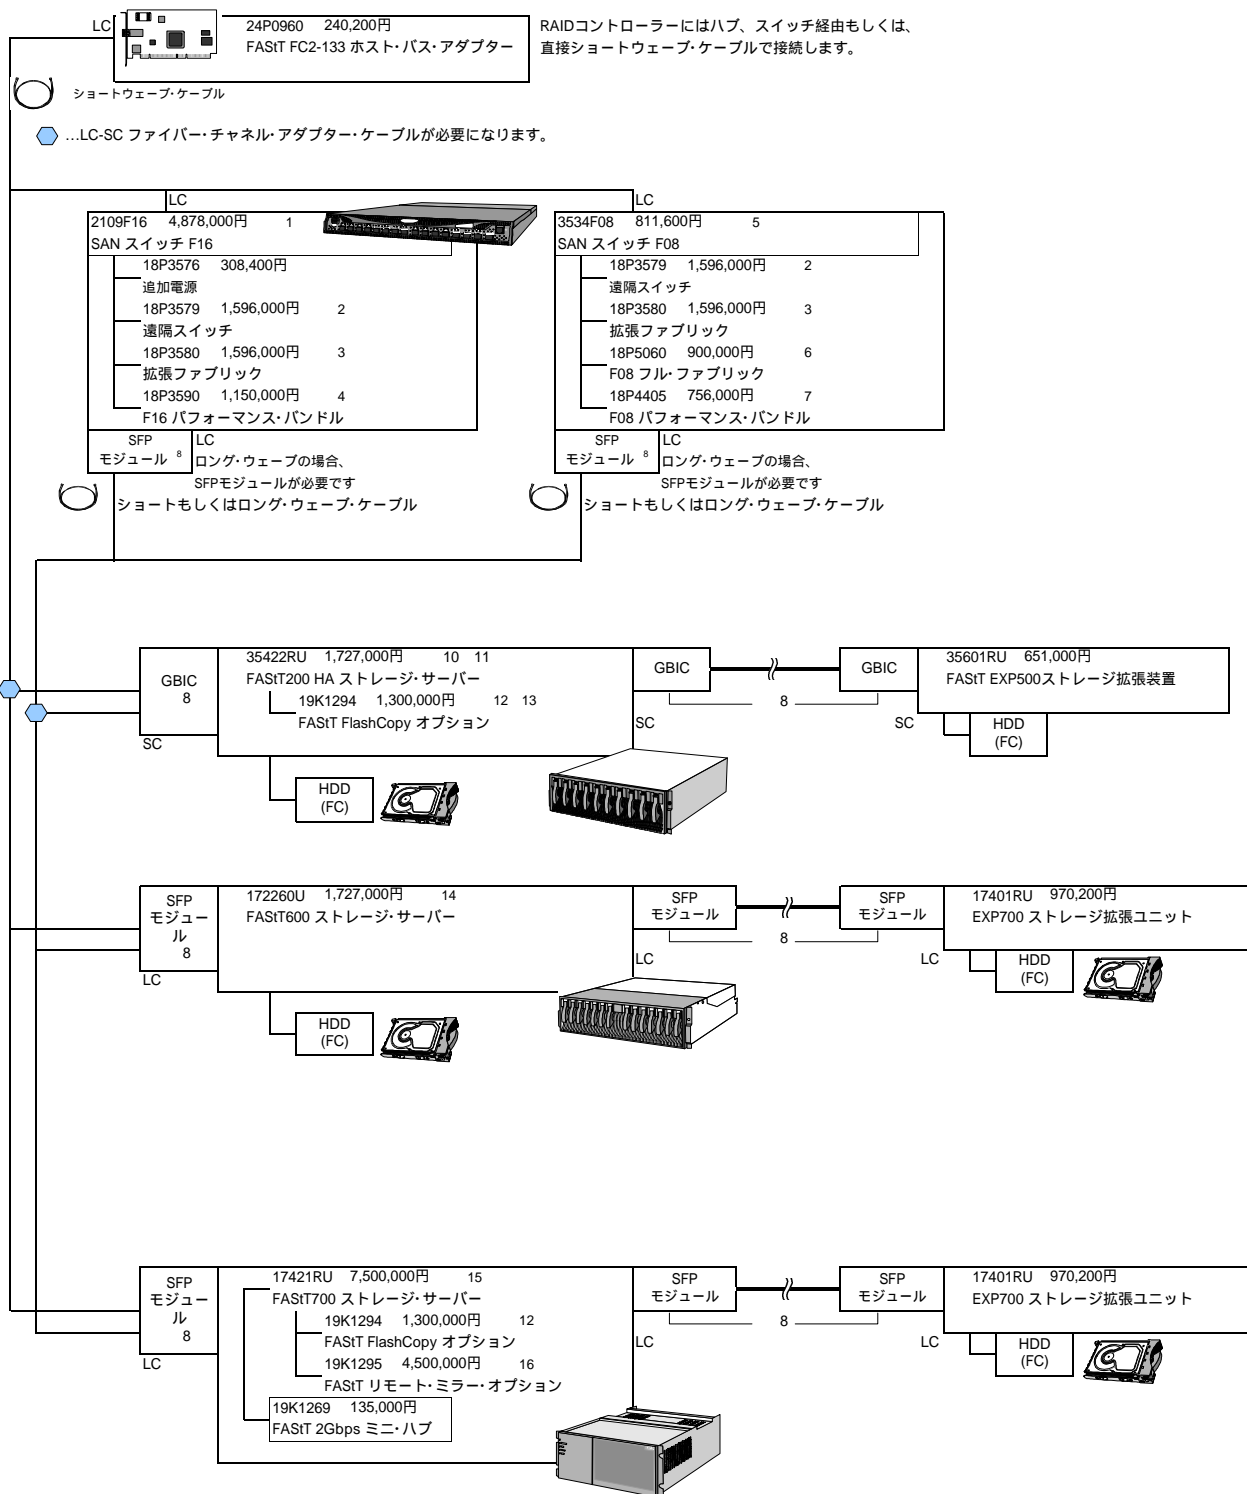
LC 24P0960 240,200円
FAStT FC2-133 ホスト･バス･アダプター

RAIDコントローラーにはハブ、スイッチ経由もしくは、直接ショートウェーブ･ケーブルで接続します。

ショートウェーブ･ケーブル

…LC-SC ファイバー･チャネル･アダプター･ケーブルが必要になります。

LC
2109F16 4,878,000円 1
SAN スイッチ F16
18P3576 308,400円
追加電源
18P3579 1,596,000円 2
遠隔スイッチ
18P3580 1,596,000円 3
拡張ファブリック
18P3590 1,150,000円 4
F16 パフォーマンス･バンドル
SFP モジュール 8
LC
ロング･ウェーブの場合、SFPモジュールが必要です
ショートもしくはロング･ウェーブ･ケーブル

LC
3534F08 811,600円 5
SAN スイッチ F08
18P3579 1,596,000円 2
遠隔スイッチ
18P3580 1,596,000円 3
拡張ファブリック
18P5060 900,000円 6
F08 フル･ファブリック
18P4405 756,000円 7
F08 パフォーマンス･バンドル
SFP モジュール 8
LC
ロング･ウェーブの場合、SFPモジュールが必要です
ショートもしくはロング･ウェーブ･ケーブル

GBIC 8
SC
35422RU 1,727,000円 10 11
FAStT200 HA ストレージ･サーバー
19K1294 1,300,000円 12 13
FAStT FlashCopy オプション
HDD (FC)
GBIC
SC
8
GBIC
SC
35601RU 651,000円
FAStT EXP500ストレージ拡張装置
HDD (FC)

SFP モジュール 8
LC
172260U 1,727,000円 14
FAStT600 ストレージ･サーバー
HDD (FC)
SFP モジュール
LC
8
SFP モジュール
LC
17401RU 970,200円
EXP700 ストレージ拡張ユニット
HDD (FC)

SFP モジュール 8
LC
17421RU 7,500,000円 15
FAStT700 ストレージ･サーバー
19K1294 1,300,000円 12
FAStT FlashCopy オプション
19K1295 4,500,000円 16
FAStT リモート･ミラー･オプション
19K1269 135,000円
FAStT 2Gbps ミニ･ハブ
SFP モジュール
LC
8
SFP モジュール
LC
17401RU 970,200円
EXP700 ストレージ拡張ユニット
HDD (FC)